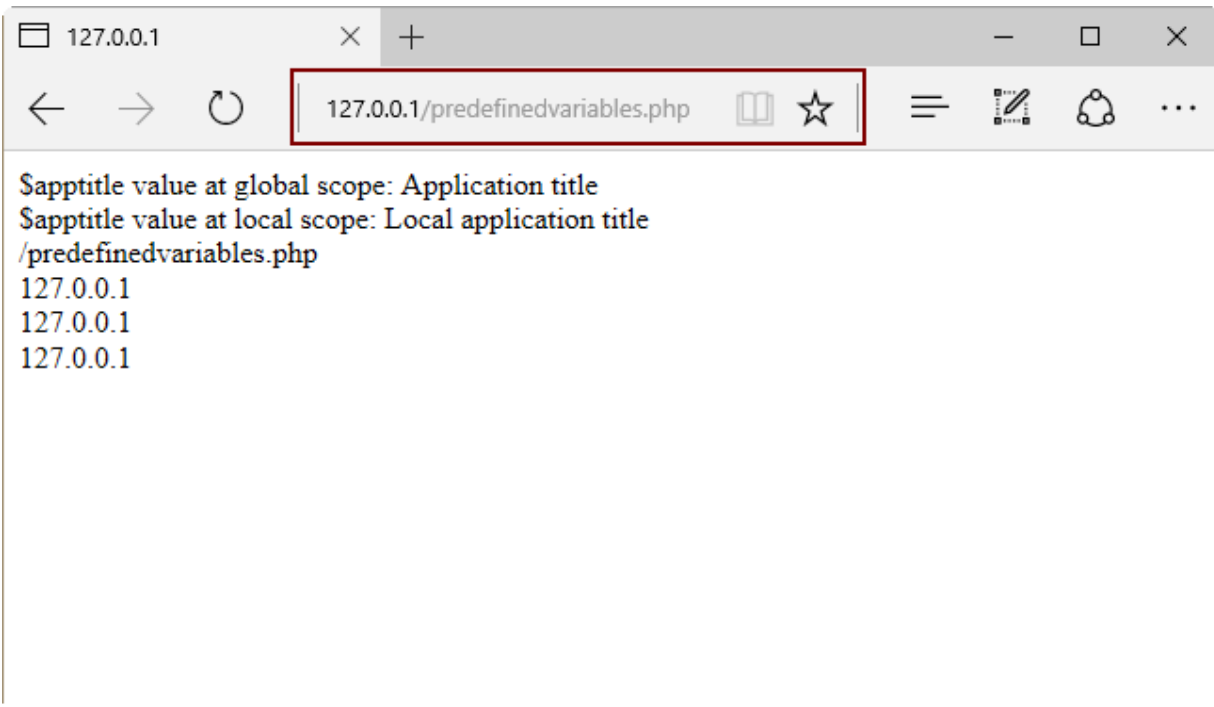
127.0.0.1

127.0.0.1/predefinedvariables.php

$apptitle value at global scope: Application title
$apptitle value at local scope: Local application title
/predefinedvariables.php
127.0.0.1
127.0.0.1
127.0.0.1